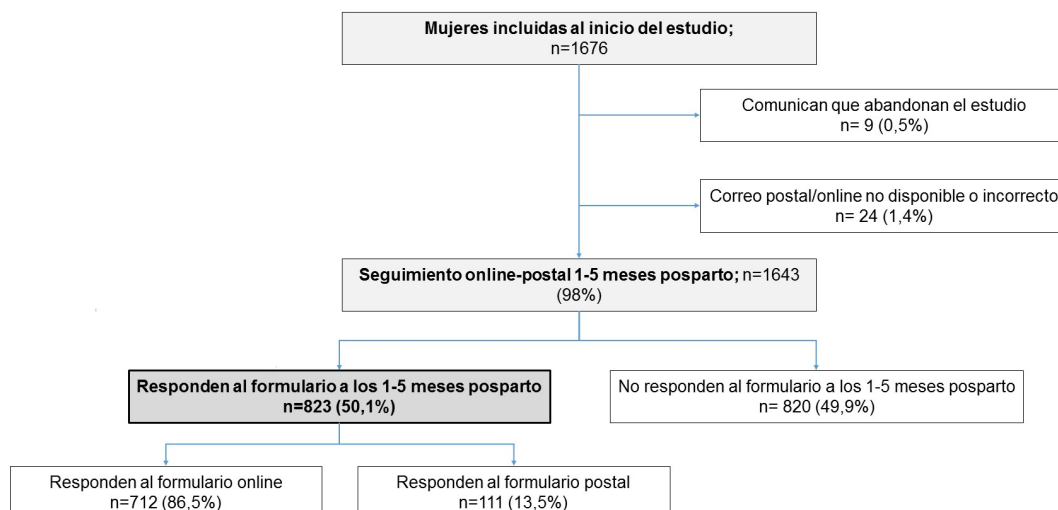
Mujeres incluidas al inicio del estudio;
n=1676

Comunican que abandonan el estudio
n= 9 (0,5%)

Correo postal/online no disponible o incorrecto
n= 24 (1,4%)

Seguimiento online-postal 1-5 meses posparto; n=1643
(98%)

Responden al formulario a los 1-5 meses posparto
n=823 (50,1%)

No responden al formulario a los 1-5 meses posparto
n= 820 (49,9%)

Responden al formulario online
n=712 (86,5%)

Responden al formulario postal
n=111 (13,5%)